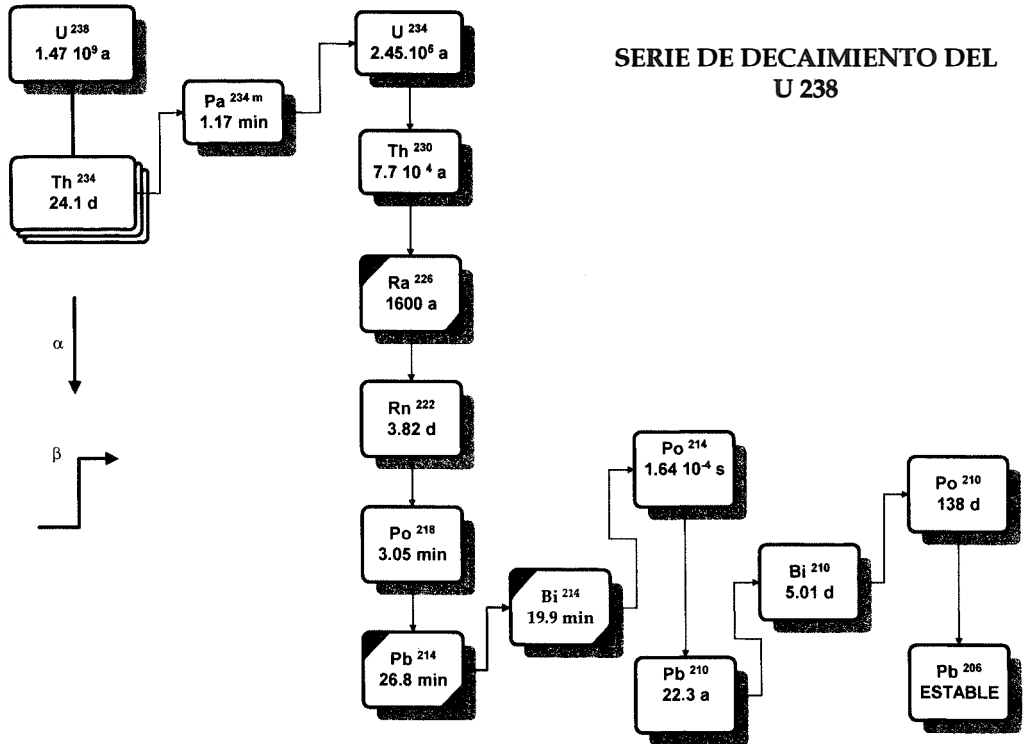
SERIE DE DECAIMIENTO DEL U 238

U $^{238}$
1.47 $10^9$ a

Th $^{234}$
24.1 d

Pa $^{234\,m}$
1.17 min

U $^{234}$
2.45.$10^5$ a

Th $^{230}$
7.7 $10^4$ a

Ra $^{226}$
1600 a

Rn $^{222}$
3.82 d

Po $^{218}$
3.05 min

Pb $^{214}$
26.8 min

Bi $^{214}$
19.9 min

Po $^{214}$
1.64 $10^{-4}$ s

Pb $^{210}$
22.3 a

Bi $^{210}$
5.01 d

Po $^{210}$
138 d

Pb $^{206}$
ESTABLE

α

β